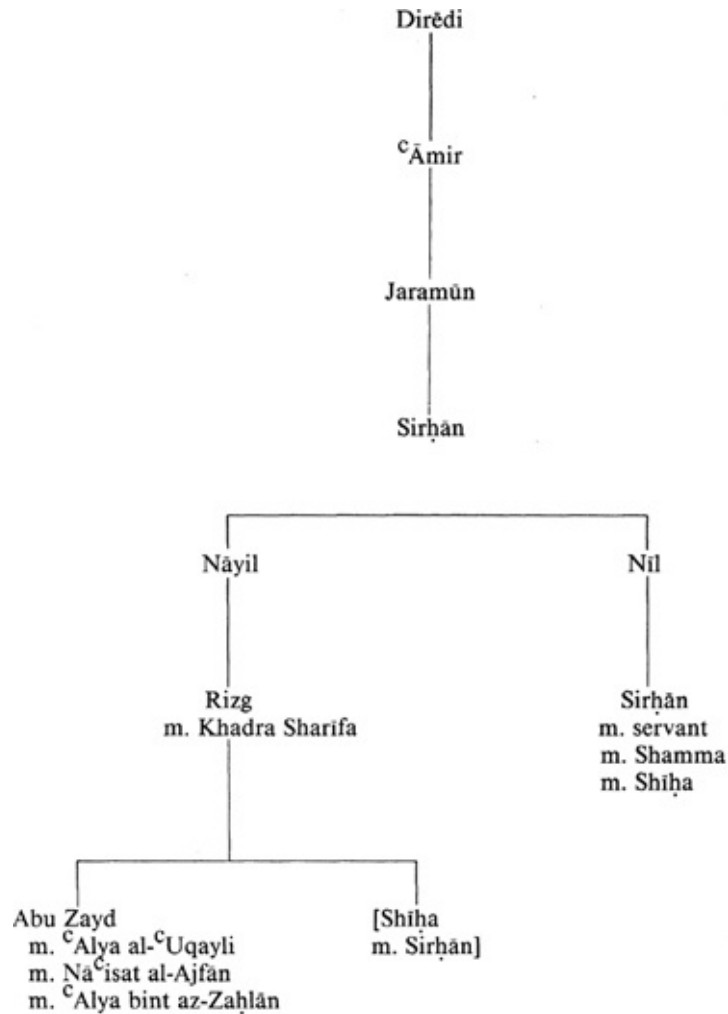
Dirēdi

$^{c}$Āmir

Jaramūn

Sirḥān

Nāyil

Nīl

Rizg
m. Khadra Sharīfa

Sirḥān
m. servant
m. Shamma
m. Shīḥa

Abu Zayd
m. $^{c}$Alya al-$^{c}$Uqayli
m. Nā$^{c}$isat al-Ajfān
m. $^{c}$Alya bint az-Zaḥlān

[Shīḥa
m. Sirḥān]